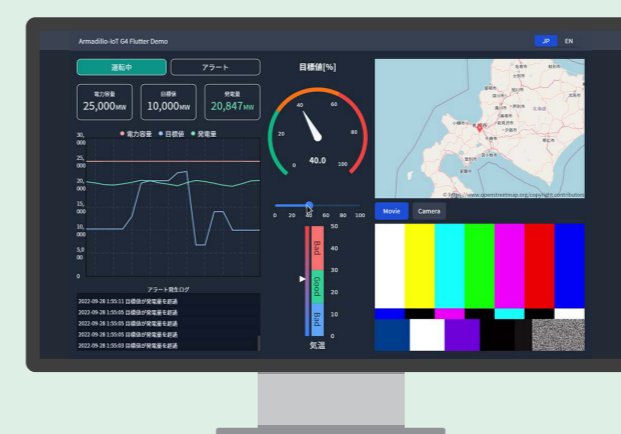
Armadillo-IoT G4 Flutter Demo

JP EN

運転中 アラート

電力容量 25,000MW

目標値 10,000MW

発電量 20,847MW

電力容量 目標値 発電量

30,000
25,000
20,000
15,000
10,000
5,000
0

アラート発生ログ

2022-09-28 1:55:11 目標値が発電量を超過
2022-09-28 1:55:05 目標値が発電量を超過
2022-09-28 1:55:05 目標値が発電量を超過
2022-09-28 1:55:05 目標値が発電量を超過
2022-09-28 1:55:03 目標値が発電量を超過

目標値[%]

0 20 40 60 80 100

40.0

0 20 40 60 80 100

50 40 30 20 10 0

Bad Good Bad

気温

© https://www.openstreetmap.org/copyright contributors

Movie Camera